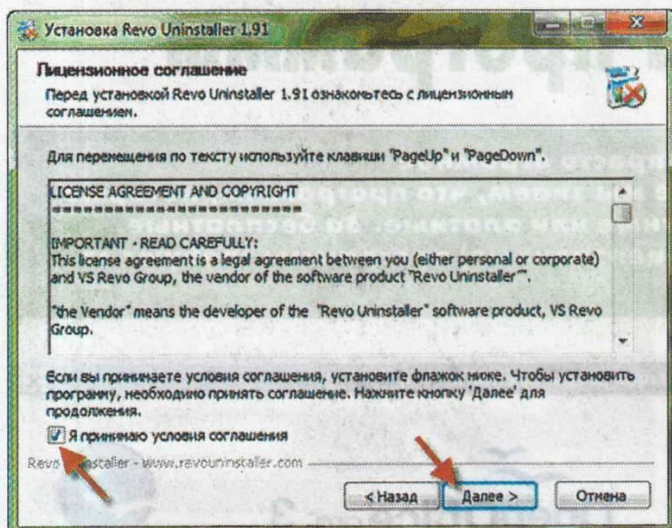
Установка Revo Uninstaller 1.91

Лицензионное соглашение

Перед установкой Revo Uninstaller 1.91 ознакомьтесь с лицензионным соглашением.

Для перемещения по тексту используйте клавиши "PageUp" и "PageDown".

LICENSE AGREEMENT AND COPYRIGHT
-----------------------------------

IMPORTANT - READ CAREFULLY:
This license agreement is a legal agreement between you (either personal or corporate) and VS Revo Group, the vendor of the software product "Revo Uninstaller™".

"the Vendor" means the developer of the "Revo Uninstaller" software product, VS Revo Group.

Если вы принимаете условия соглашения, установите флажок ниже. Чтобы установить программу, необходимо принять соглашение. Нажмите кнопку 'Далее' для продолжения.

Я принимаю условия соглашения

Revo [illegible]nstaller - www.revouninstaller.com

< Назад   Далее >   Отмена